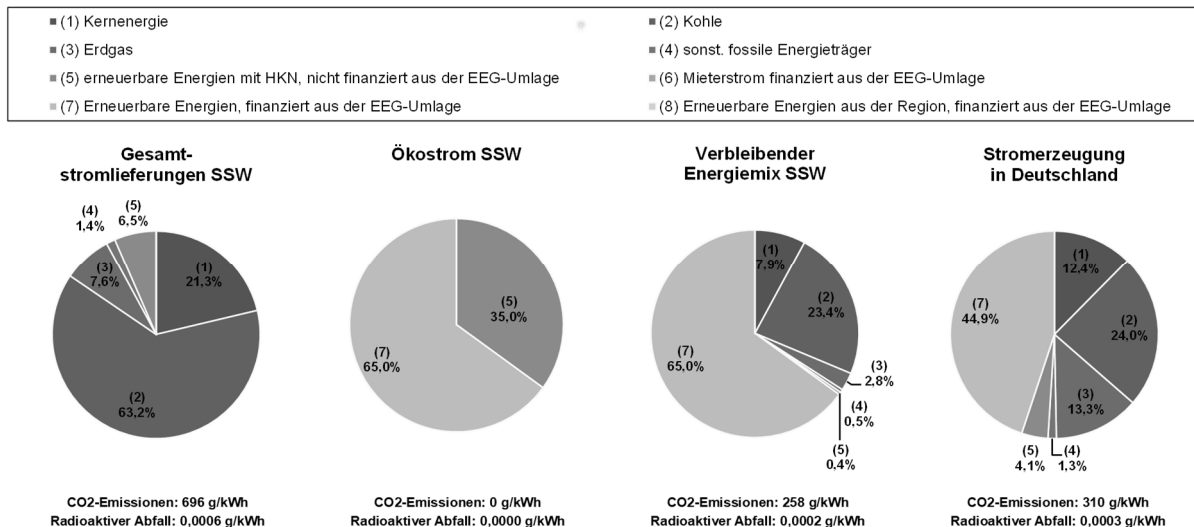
■ (1) Kernenergie
■ (2) Kohle
■ (3) Erdgas
■ (4) sonst. fossile Energieträger
■ (5) erneuerbare Energien mit HKN, nicht finanziert aus der EEG-Umlage
■ (6) Mieterstrom finanziert aus der EEG-Umlage
■ (7) Erneuerbare Energien, finanziert aus der EEG-Umlage
■ (8) Erneuerbare Energien aus der Region, finanziert aus der EEG-Umlage

Gesamtstromlieferungen SSW

(1) 21,3%
(2) 63,2%
(3) 7,6%
(4) 1,4%
(5) 6,5%

CO2-Emissionen: 696 g/kWh
Radioaktiver Abfall: 0,0006 g/kWh

Ökostrom SSW

(5) 35,0%
(7) 65,0%

CO2-Emissionen: 0 g/kWh
Radioaktiver Abfall: 0,0000 g/kWh

Verbleibender Energiemix SSW

(1) 7,9%
(2) 23,4%
(3) 2,8%
(4) 0,5%
(5) 0,4%
(7) 65,0%

CO2-Emissionen: 258 g/kWh
Radioaktiver Abfall: 0,0002 g/kWh

Stromerzeugung in Deutschland

(1) 12,4%
(2) 24,0%
(3) 13,3%
(4) 1,3%
(5) 4,1%
(7) 44,9%

CO2-Emissionen: 310 g/kWh
Radioaktiver Abfall: 0,0003 g/kWh